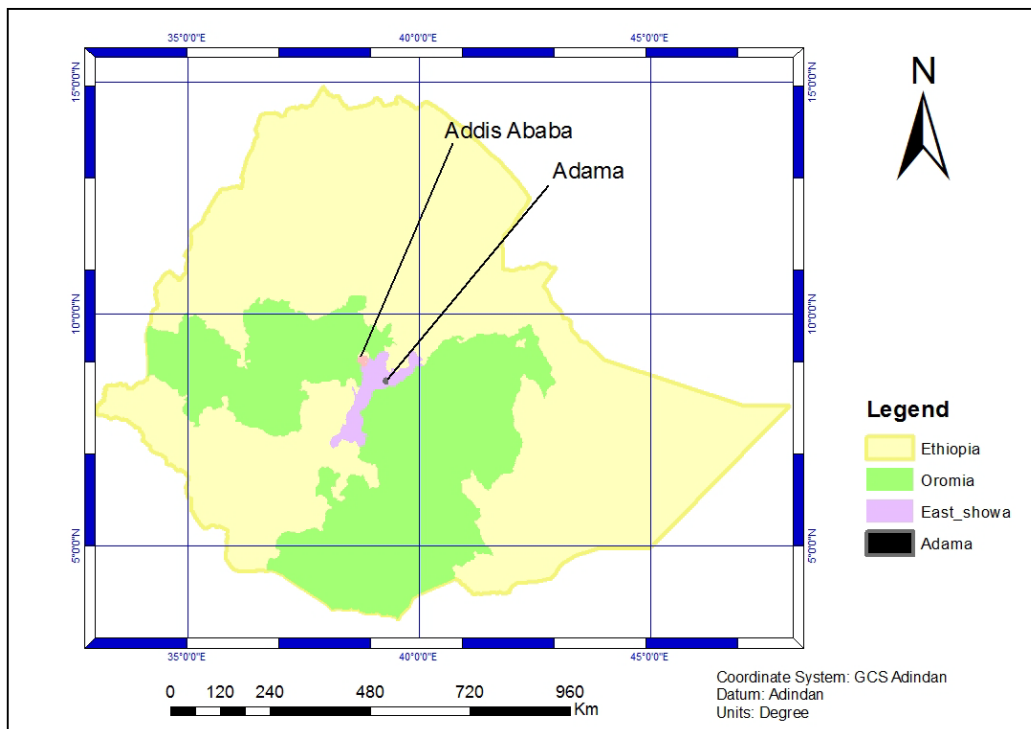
35°0'0"E
40°0'0"E
45°0'0"E

15°0'0"N
10°0'0"N
5°0'0"N

15°0'0"N
10°0'0"N
5°0'0"N

N

Addis Ababa

Adama

Legend

Ethiopia

Oromia

East_showa

Adama

35°0'0"E
40°0'0"E
45°0'0"E

0 120 240 480 720 960
Km

Coordinate System: GCS Adindan
Datum: Adindan
Units: Degree